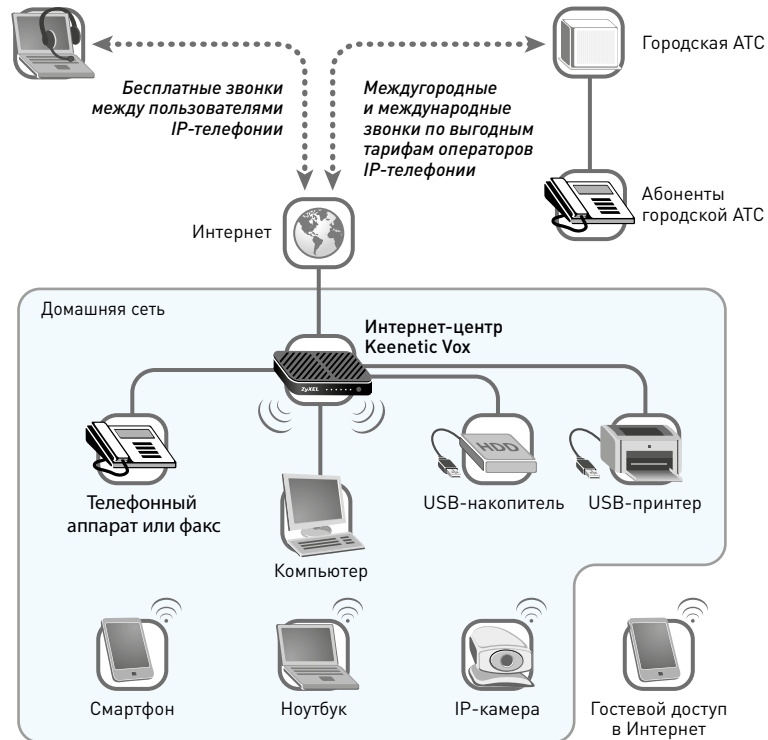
Городская АТС

Бесплатные звонки между пользователями IP-телефонии

Междугородные и международные звонки по выгодным тарифам операторов IP-телефонии

Абоненты городской АТС

Интернет

Домашняя сеть

Интернет-центр Keenetic Vox

ZyXEL

HDD

Телефонный аппарат или факс

Компьютер

USB-накопитель

USB-принтер

Смартфон

Ноутбук

IP-камера

Гостевой доступ в Интернет